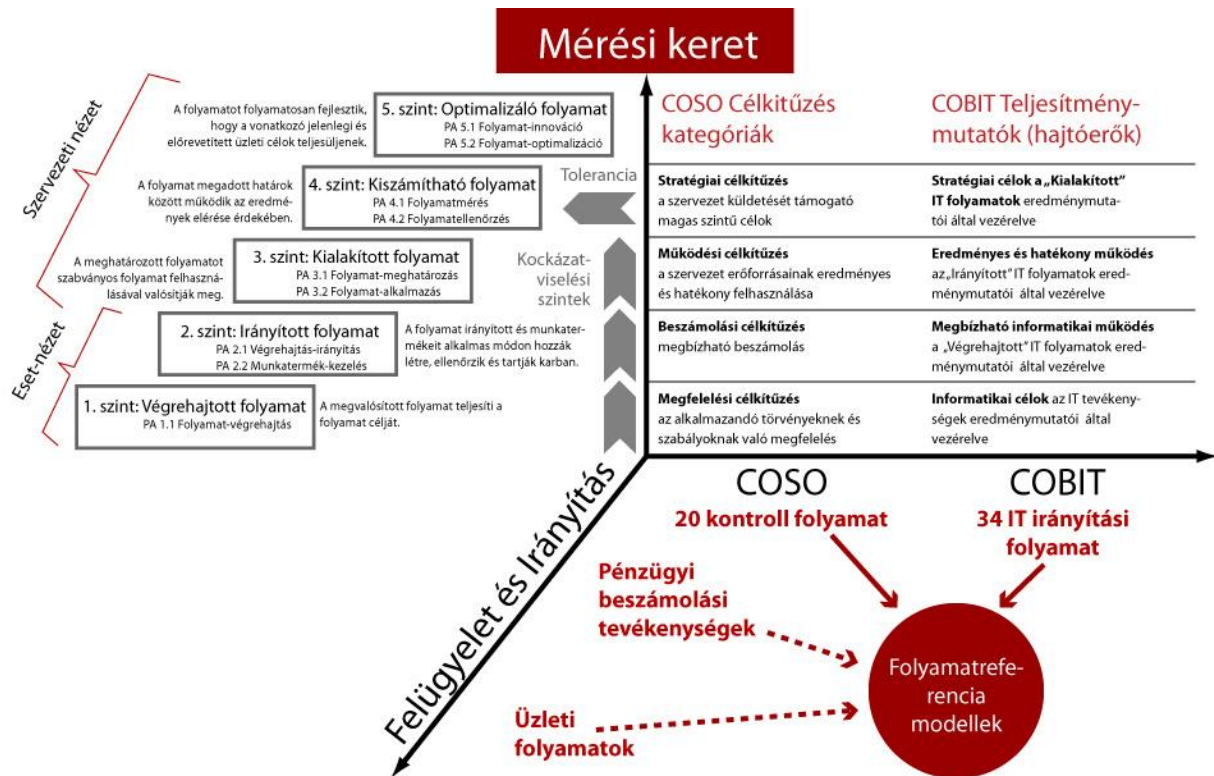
Mérési keret

Szervezeti nézet

Eset-nézet

A folyamatot folyamatosan fejlesztik, hogy a vonatkozó jelenlegi és előrevetített üzleti célok teljesüljenek.

5. szint: Optimalizáló folyamat
PA 5.1 Folyamat-innováció
PA 5.2 Folyamat-optimalizáció

A folyamat megadott határok között működik az eredmények elérése érdekében.

4. szint: Kiszámítható folyamat
PA 4.1 Folyamatmérés
PA 4.2 Folyamatellenőrzés

A meghatározott folyamatot szabványos folyamat felhasználásával valósítják meg.

3. szint: Kialakított folyamat
PA 3.1 Folyamat-meghatározás
PA 3.2 Folyamat-alkalmazás

2. szint: Irányított folyamat
PA 2.1 Végrehajtás-irányítás
PA 2.2 Munkatermék-kezelés

A folyamat irányított és munkatermékeit alkalmas módon hozzák létre, ellenőrzik és tartják karban.

1. szint: Végrehajtott folyamat
PA 1.1 Folyamat-végrehajtás

A megvalósított folyamat teljesíti a folyamat célját.

Tolerancia

Kockázatviselési szintek

| COSO Célkitűzés kategóriák | COBIT Teljesítménymutatók (hajtóerők) |
|---|---|
| **Stratégiai célkitűzés** a szervezet küldetését támogató magas szintű célok | **Stratégiai célok a „Kialakított" IT folyamatok** eredménymutatói által vezérelve |
| **Működési célkitűzés** a szervezet erőforrásainak eredményes és hatékony felhasználása | **Eredményes és hatékony működés** az „Irányított" IT folyamatok eredménymutatói által vezérelve |
| **Beszámolási célkitűzés** megbízható beszámolás | **Megbízható informatikai működés** a „Végrehajtott" IT folyamatok eredménymutatói által vezérelve |
| **Megfelelési célkitűzés** az alkalmazandó törvényeknek és szabályoknak való megfelelés | **Informatikai célok** az IT tevékenységek eredménymutatói által vezérelve |

Felügyelet és Irányítás

COSO
20 kontroll folyamat

COBIT
34 IT irányítási folyamat

Pénzügyi beszámolási tevékenységek

Üzleti folyamatok

Folyamatreferencia modellek